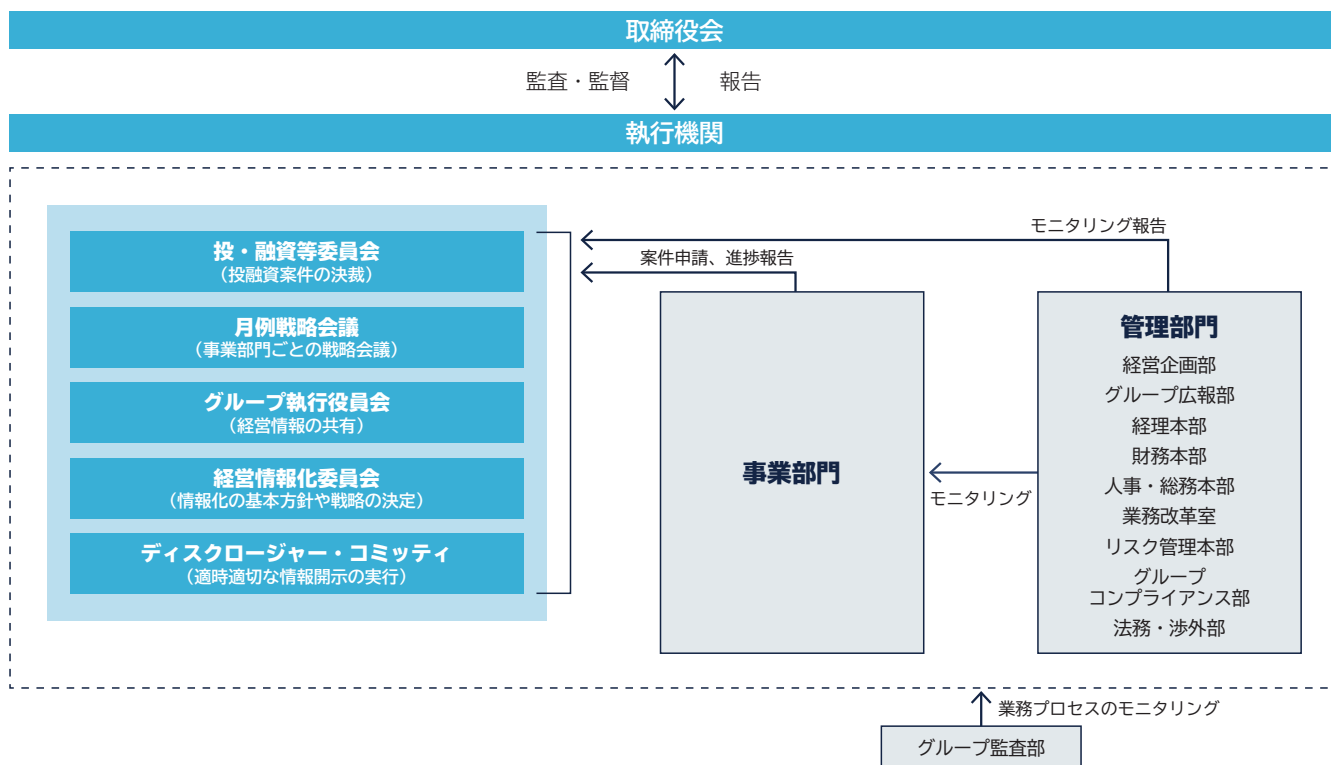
取締役会

監査・監督

報告

執行機関

投・融資等委員会
（投融資案件の決裁）

月例戦略会議
（事業部門ごとの戦略会議）

グループ執行役員会
（経営情報の共有）

経営情報化委員会
（情報化の基本方針や戦略の決定）

ディスクロージャー・コミッティ
（適時適切な情報開示の実行）

モニタリング報告

案件申請、進捗報告

事業部門

モニタリング

管理部門
経営企画部
グループ広報部
経理本部
財務本部
人事・総務本部
業務改革室
リスク管理本部
グループ
コンプライアンス部
法務・渉外部

業務プロセスのモニタリング

グループ監査部